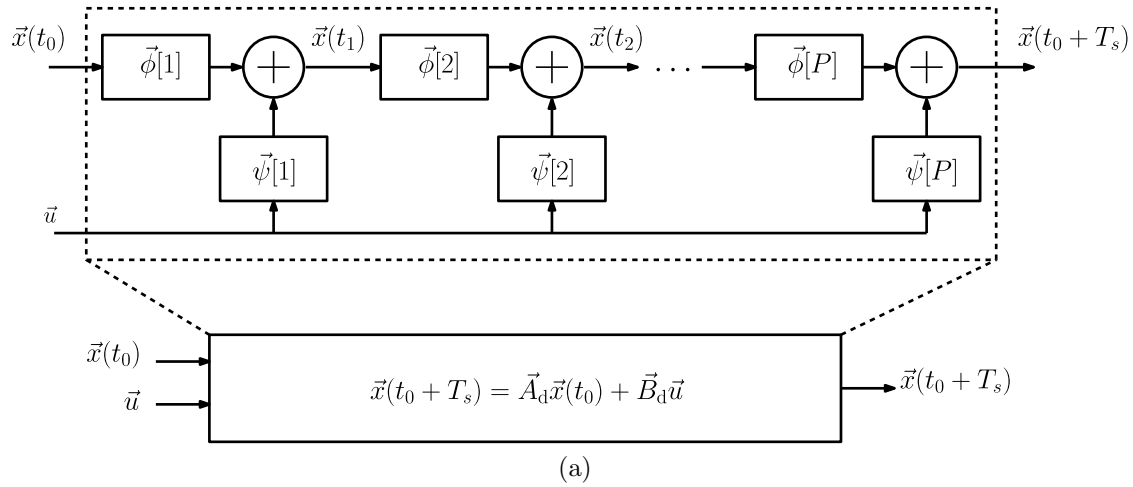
$\vec{x}(t_0)$ $\vec{\phi}[1]$ $+$ $\vec{x}(t_1)$ $\vec{\phi}[2]$ $+$ $\vec{x}(t_2)$ $\cdots$ $\vec{\phi}[P]$ $+$ $\vec{x}(t_0 + T_s)$

$\vec{\psi}[1]$ $\vec{\psi}[2]$ $\vec{\psi}[P]$

$\vec{u}$

$\vec{x}(t_0)$

$\vec{u}$

$\vec{x}(t_0 + T_s) = \vec{A}_\mathrm{d}\vec{x}(t_0) + \vec{B}_\mathrm{d}\vec{u}$

$\vec{x}(t_0 + T_s)$

(a)